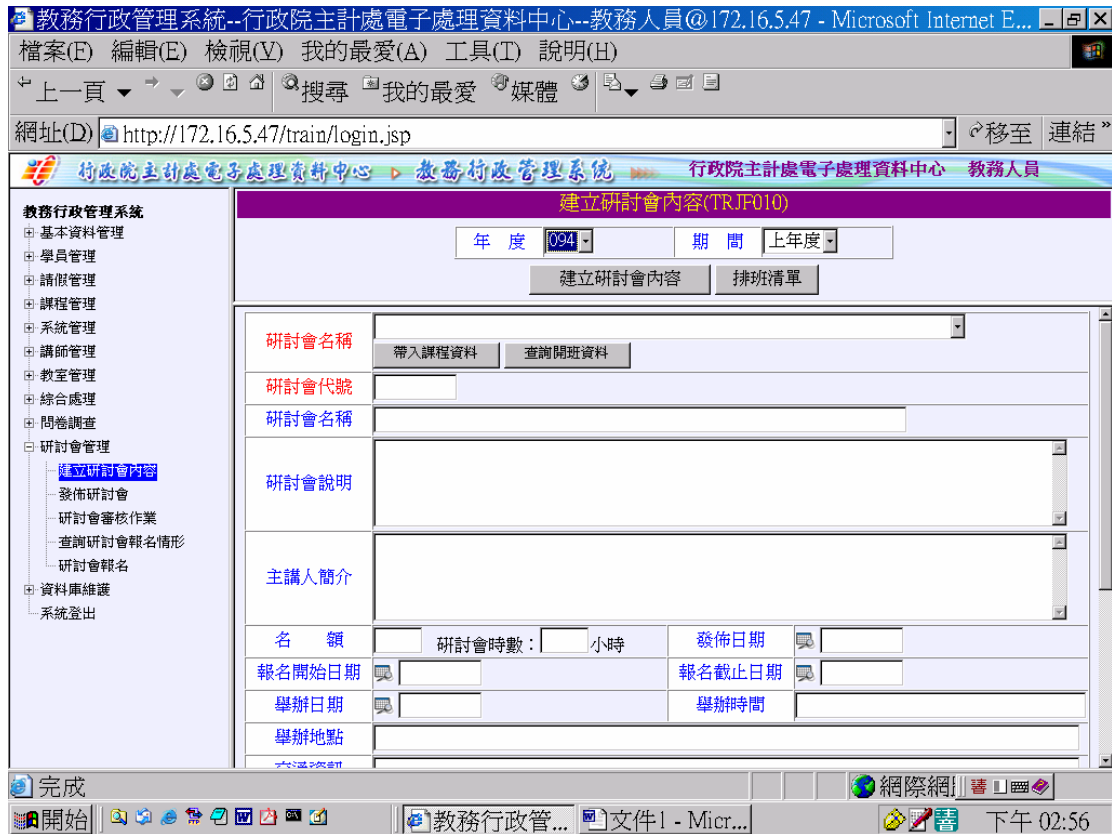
教務行政管理系統--行政院主計處電子處理資料中心--教務人員@172.16.5.47 - Microsoft Internet E...

檔案(F) 編輯(E) 檢視(V) 我的最愛(A) 工具(T) 說明(H)

上一頁 搜尋 我的最愛 媒體

網址(D) http://172.16.5.47/train/login.jsp 移至 連結

行政院主計處電子處理資料中心 ▷ 教務行政管理系統 行政院主計處電子處理資料中心 教務人員

教務行政管理系統
基本資料管理
學員管理
請假管理
課程管理
系統管理
講師管理
教室管理
綜合處理
問卷調查
研討會管理
建立研討會內容
發佈研討會
研討會審核作業
查詢研討會報名情形
研討會報名
資料庫維護
系統登出

建立研討會內容(TRJF010)

年 度 094 期 間 上年度

建立研討會內容 排班清單

研討會名稱
帶入課程資料 查詢開班資料
研討會代號
研討會名稱
研討會說明
主講人簡介
名 額 研討會時數: 小時 發佈日期
報名開始日期 報名截止日期
舉辦日期 舉辦時間
舉辦地點
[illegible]

完成 網際網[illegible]

開始 教務行政管... 文件1 - Micr... 下午 02:56